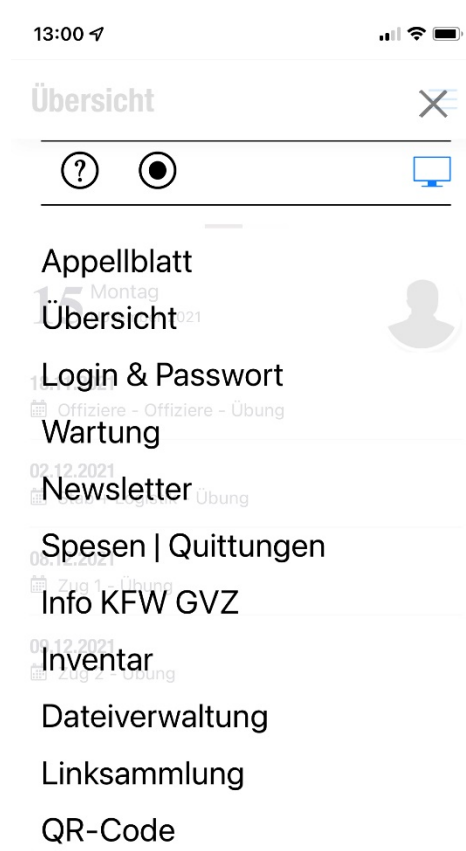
13:00

Übersicht

Appellblatt
Übersicht
Login & Passwort
Wartung
Newsletter
Spesen | Quittungen
Info KFW GVZ
Inventar
Dateiverwaltung
Linksammlung
QR-Code

15 Montag
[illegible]021
1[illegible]
Offiziere - Offiziere - Übung
02.12.2021
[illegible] Übung
0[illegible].12.2021
Zug 1 - Übung
09.12.2021
Zug 2 - Übung